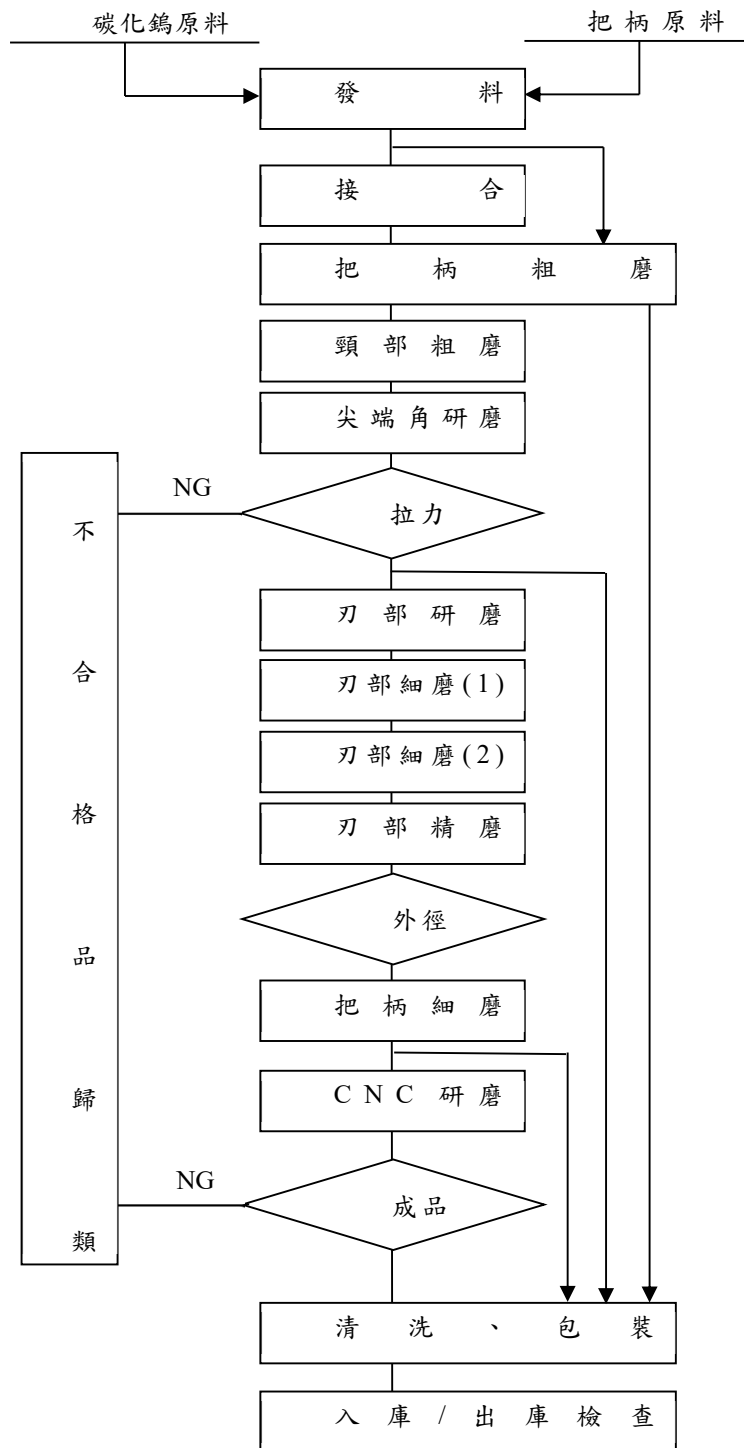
碳化鎢原料

把柄原料

發 料

接 合

把 柄 粗 磨

頸部粗磨

尖端角研磨

NG

不合格品歸類

拉力

刃 部 研 磨

刃部細磨(1)

刃部細磨(2)

刃 部 精 磨

外徑

把 柄 細 磨

CNC 研磨

NG

成品

清 洗 、 包 裝

入 庫 / 出 庫 檢 查